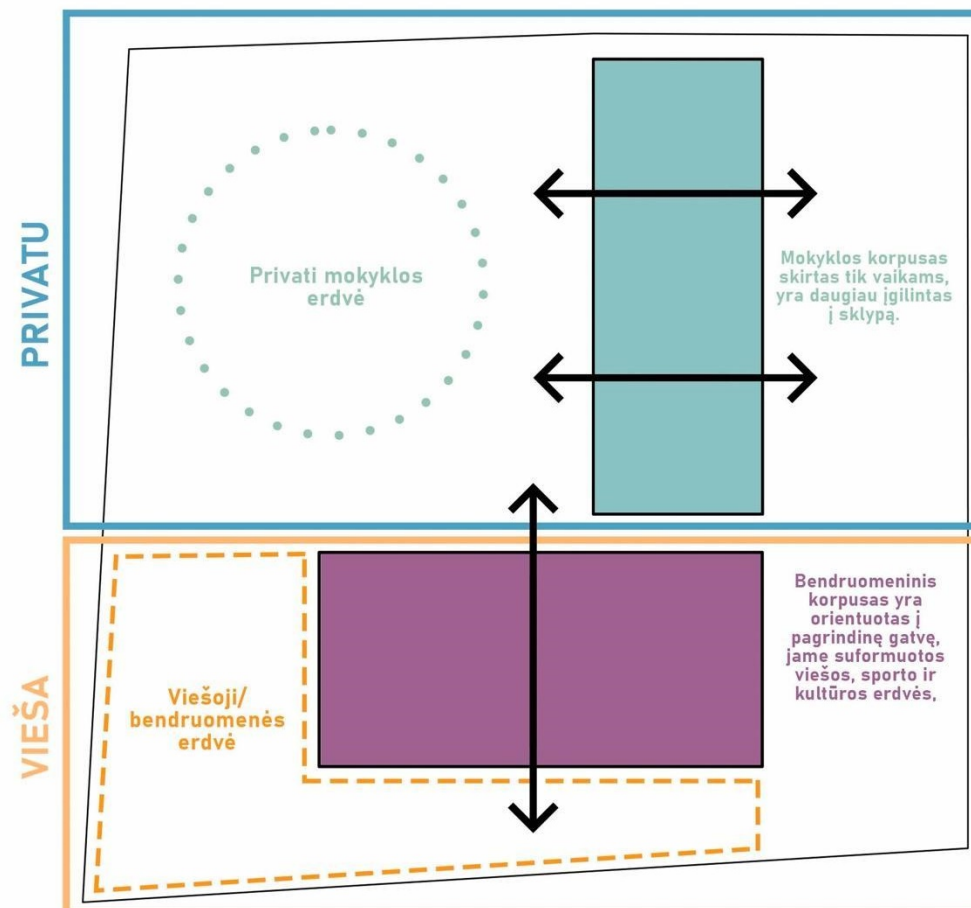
PRIVATU

Privati mokyklos erdvė

Mokyklos korpusas skirtas tik vaikams, yra daugiau įgilintas į sklypą.

VIEŠA

Viešoji/ bendruomenės erdvė

Bendruomeninis korpusas yra orientuotas į pagrindinę gatvę, jame suformuotos viešos, sporto ir kultūros erdvės,